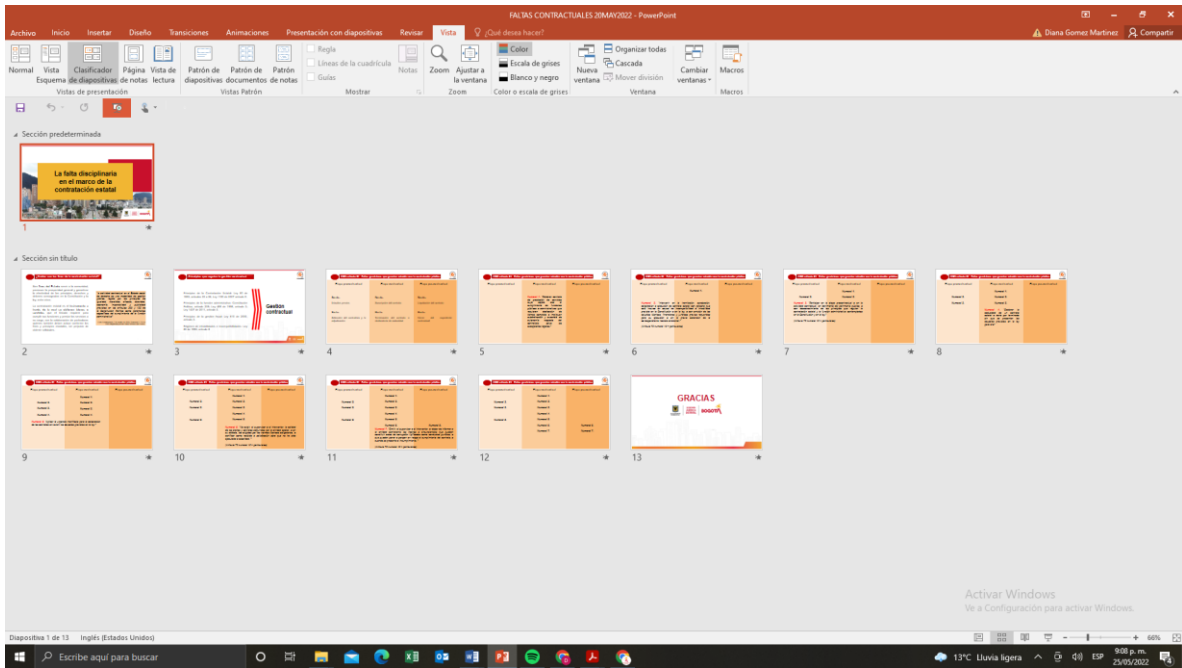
FALTAS CONTRACTUALES 20MAY2022 - PowerPoint

Archivo Inicio Insertar Diseño Transiciones Animaciones Presentación con diapositivas Revisar Vista ¿Qué desea hacer? Diana Gomez Martinez Compartir

Normal Vista Esquema Clasificador de diapositivas Página de notas Vista de lectura Patrón de diapositivas Patrón de documentos Patrón de notas Regla Líneas de la cuadrícula Guías Notas Zoom Ajustar a la ventana Color Escala de grises Blanco y negro Nueva ventana Organizar todas Cascada Mover división Cambiar ventanas Macros

Vistas de presentación Vistas Patrón Mostrar Zoom Color o escala de grises Ventana Macros

Sección predeterminada

La falta disciplinaria en el marco de la contratación estatal

1

Sección sin título

Gestión contractual

2 3 4 5 6 7 8

9 10 11 12 13

GRACIAS

Activar Windows
Ve a Configuración para activar Windows.

Diapositiva 1 de 13 Inglés (Estados Unidos) 66%

Escribe aquí para buscar 13°C Lluvia ligera ESP 9:08 p. m. 25/05/2022